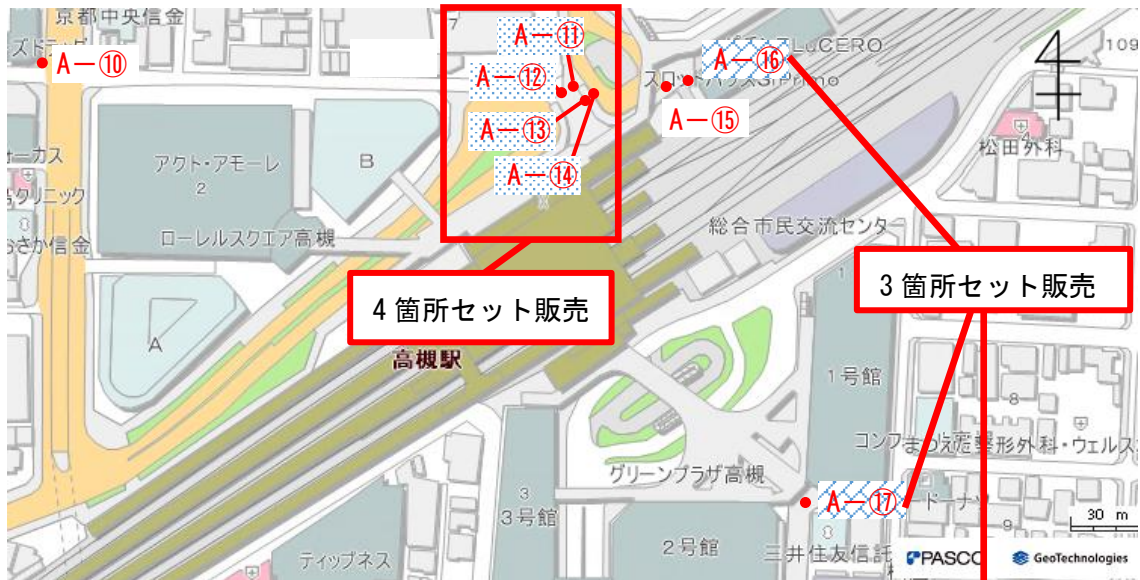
京都中央信金

A－⑩

A－⑪

A－⑫

A－⑬

A－⑭

A－⑮

A－⑯

LUCERO

109

スロッ ハウス31 Primo

松田外科

ーカス

クリニック

さか信金

アクト・アモーレ

2

B

ローレルスクエア高槻

総合市民交流センター

4箇所セット販売

3箇所セット販売

A

高槻駅

1号館

8

コンフォート 整形外科・ウェルス

グリーンプラザ高槻

A－⑰

ドーナツ

9

3

3号館

2号館

三井住友信託

ティップネス

30 m

PASCO

GeoTechnologies